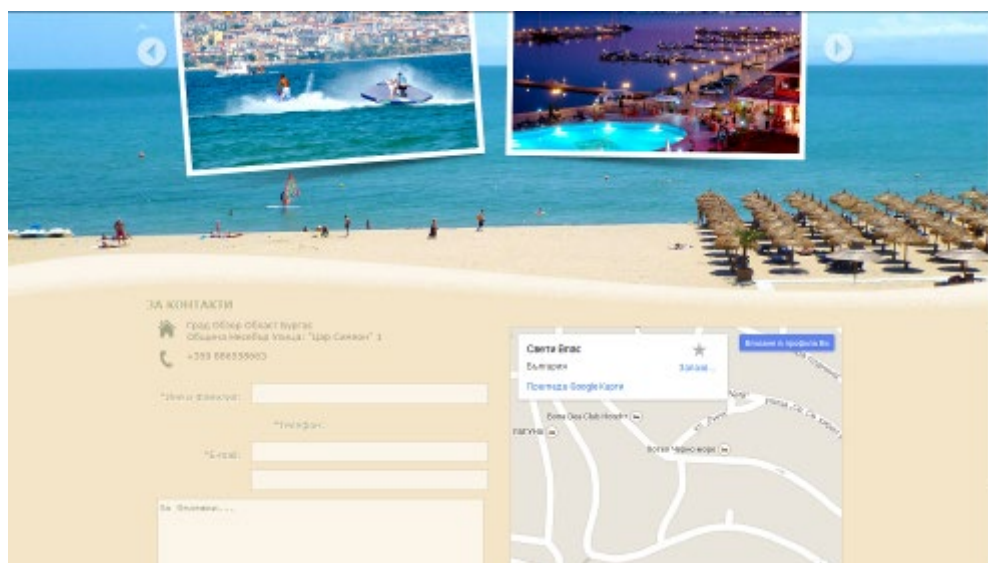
ЗА КОНТАКТИ

Град Обзор Област Бургас Община Несебър Улица: "Цар Симеон" 1

+359 886558803

*Име и фамилия:

*Телефон:

*E-mail:

За Въпроси....

Свети Влас

България

Запази...

Преглед в Google Карти

Влизане в профила Ви

Bona Dea Club Hotel

Хотел Черно море

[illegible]